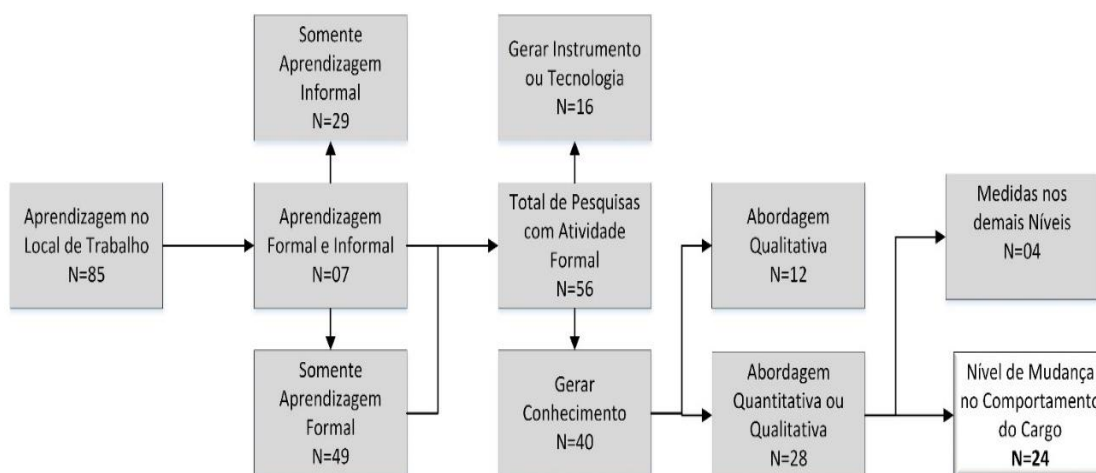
Aprendizagem no Local de Trabalho N=85

Somente Aprendizagem Informal N=29

Aprendizagem Formal e Informal N=07

Somente Aprendizagem Formal N=49

Gerar Instrumento ou Tecnologia N=16

Total de Pesquisas com Atividade Formal N=56

Gerar Conhecimento N=40

Abordagem Qualitativa N=12

Abordagem Quantitativa ou Qualitativa N=28

Medidas nos demais Níveis N=04

Nível de Mudança no Comportamento do Cargo N=24